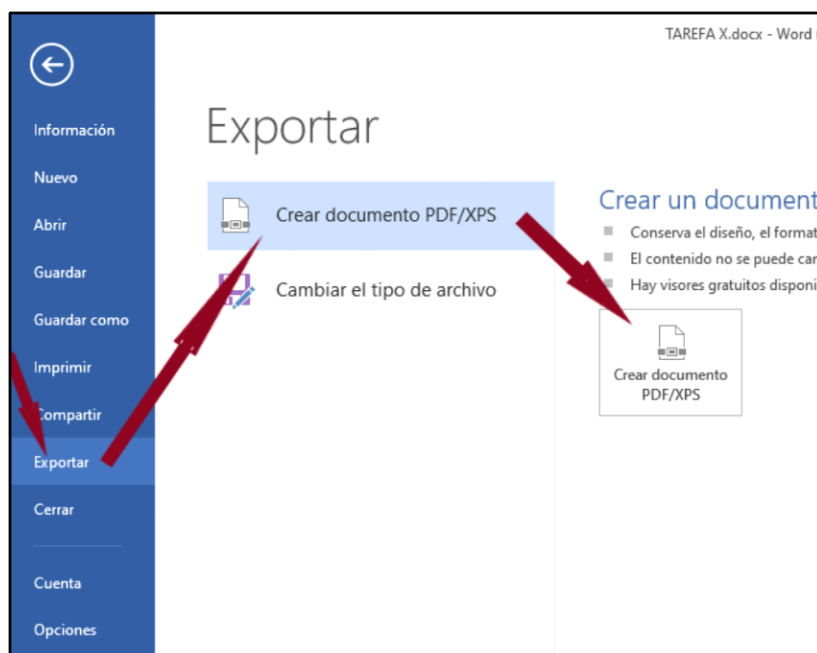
TAREFA X.docx - Word

Información
Nuevo
Abrir
Guardar
Guardar como
Imprimir
Compartir
Exportar
Cerrar
Cuenta
Opciones

Exportar

Crear documento PDF/XPS
Cambiar el tipo de archivo

Crear un document
Conserva el diseño, el format
El contenido no se puede car
Hay visores gratuitos disponi

Crear documento PDF/XPS